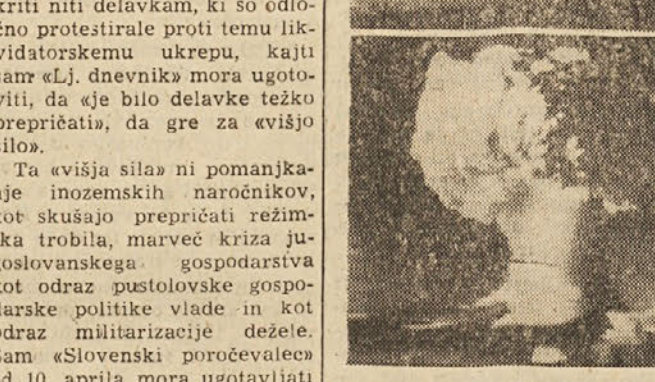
kriti niti delavkam, ki so odločno protestirale proti temu likvidatorskemu ukrepu, kajti sam «Lj. dnevnik» mora ugotoviti, da «je bilo delavke težko prepričati», da gre za «višjo silo».

Ta «višja sila» ni pomanjkanje inozemskih naročnikov, kot skušajo prepričati režimska trobila, marveč kriza jugoslovanskega gospodarstva kot odraz pustolovske gospodarske politike vlade in kot odraz militarizacije dežele. Sam «Slovenski poročevalec» od 10. aprila mora ugotavljati